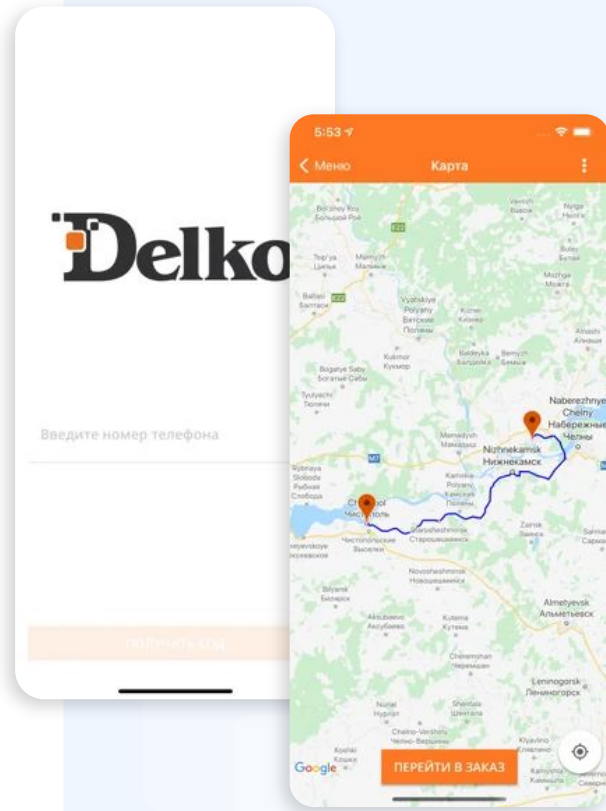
Delko

Введите номер телефона

ПОЛУЧИТЬ КОД

5:53

< Меню

Карта

Naberezhnye Chelny
Набережные Челны

Nizhnekamsk
Нижнекамск

Chistopol
Чистополь

Almetyevsk
Альметьевск

Leninogorsk
Лениногорск

Google

ПЕРЕЙТИ В ЗАКАЗ